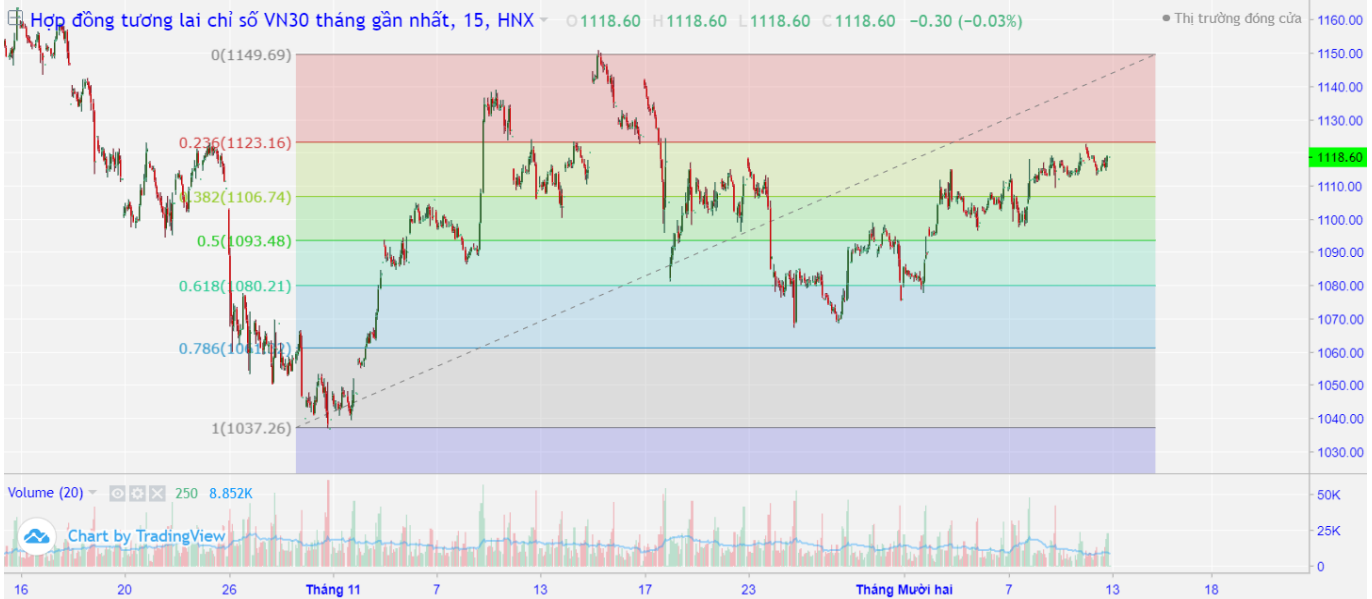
Hợp đồng tương lai chỉ số VN30 tháng gần nhất, 15, HNX O1118.60 H1118.60 L1118.60 C1118.60 −0.30 (−0.03%)

Thị trường đóng cửa

0(1149.69)
0.236(1123.16)
0.382(1106.74)
0.5(1093.48)
0.618(1080.21)
0.786(1061.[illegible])
1(1037.26)

1160.00
1150.00
1140.00
1130.00
1120.00
1118.60
1110.00
1100.00
1090.00
1080.00
1070.00
1060.00
1050.00
1040.00
1030.00

Volume (20) 250 8.852K

Chart by TradingView

50K
25K
0

16 20 26 Tháng 11 7 13 17 23 Tháng Mười hai 7 13 18